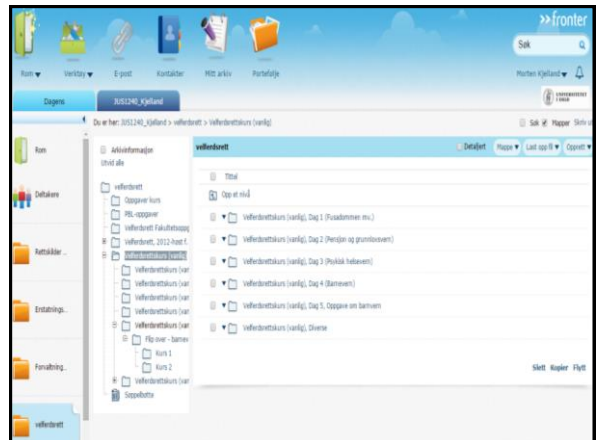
>>fronter
Søk

Rom ▾ Verktøy ▾ E-post Kontakter Mitt arkiv Portefølje Morten Kjelland ▾

Dagens JUS1240_Kjelland

Du er her: JUS1240_Kjelland > velferdsrett > Velferdsrettskurs (vanlig)

Søk Mapper Skriv ut

Rom

Deltakere

Rettskilder ...

Erstatnings...

Forvaltning...

velferdsrett

Arkivinformasjon
Utvid alle

velferdsrett
Oppgaver kurs
PBL-oppgaver
Velferdsrett Fakultetsoppg
Velferdsrett, 2012-høst f.
Velferdsrettskurs (vanlig)
Velferdsrettskurs (var
Velferdsrettskurs (var
Velferdsrettskurs (var
Velferdsrettskurs (var
Velferdsrettskurs (var
Flip over - barnev
Kurs 1
Kurs 2
Velferdsrettskurs (var
Søppelbøtte

velferdsrett

Detaljert Mappe ▾ Last opp fil ▾ Opprett ▾

Tittel
Opp et nivå
Velferdsrettskurs (vanlig), Dag 1 (Fusadommer mv.)
Velferdsrettskurs (vanlig), Dag 2 (Pensjon og grunnlovsvern)
Velferdsrettskurs (vanlig), Dag 3 (Psykisk helsevern)
Velferdsrettskurs (vanlig), Dag 4 (Barnevern)
Velferdsrettskurs (vanlig), Dag 5, Oppgave om barnevern
Velferdsrettskurs (vanlig), Diverse

Slett Kopier Flytt